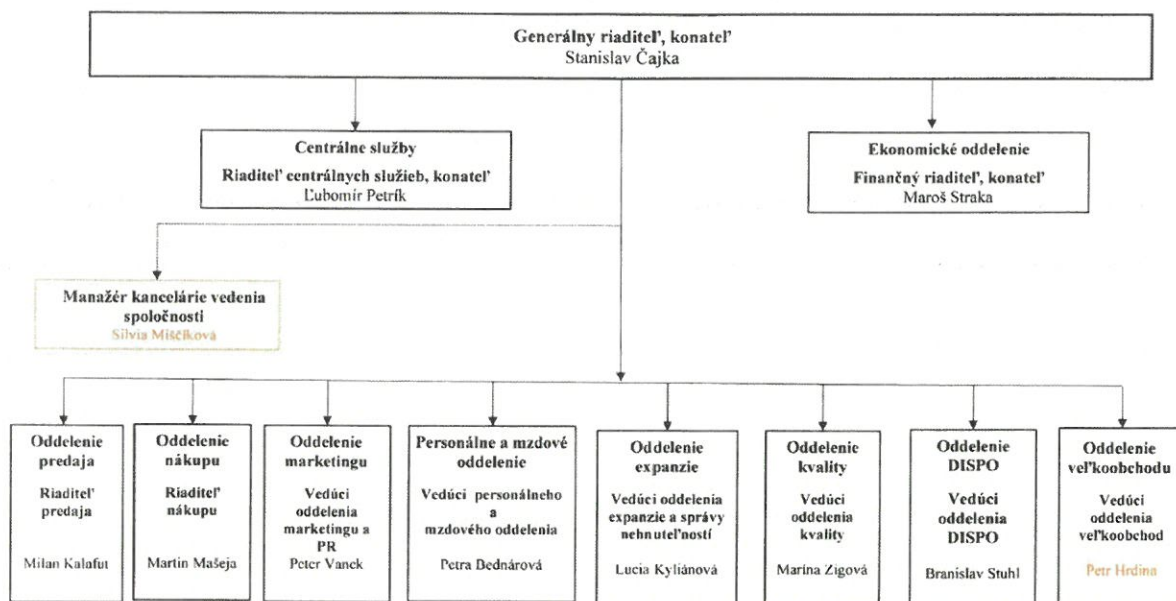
Generálny riaditeľ, konateľ
Stanislav Čajka

Centrálne služby
Riaditeľ centrálnych služieb, konateľ
Ľubomír Petrík

Ekonomické oddelenie
Finančný riaditeľ, konateľ
Maroš Straka

Manažér kancelárie vedenia spoločnosti
Silvia Miščíková

Oddelenie predaja
Riaditeľ predaja
Milan Kalafut

Oddelenie nákupu
Riaditeľ nákupu
Martin Mašeja

Oddelenie marketingu
Vedúci oddelenia marketingu a PR
Peter Vanek

Personálne a mzdové oddelenie
Vedúci personálneho a mzdového oddelenia
Petra Bednárová

Oddelenie expanzie
Vedúci oddelenia expanzie a správy nehnuteľností
Lucia Kyliánová

Oddelenie kvality
Vedúci oddelenia kvality
Marina Zigová

Oddelenie DISPO
Vedúci oddelenia DISPO
Branislav Stuhl

Oddelenie veľkoobchodu
Vedúci oddelenia veľkoobchod
Petr Hrdina